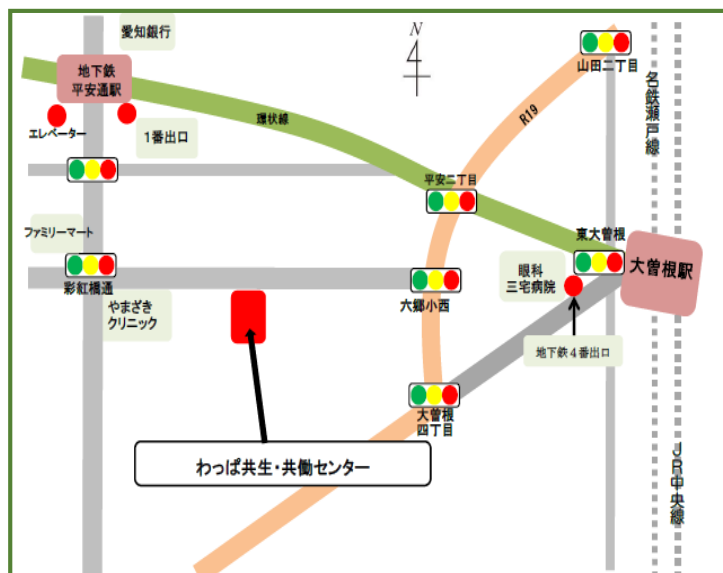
愛知銀行

N

地下鉄
平安通駅

エレベーター

1番出口

環状線

山田二丁目

R19

名鉄瀬戸線

平安二丁目

東大曽根

大曽根駅

ファミリーマート

彩紅橋通

やまざき
クリニック

大郷小西

眼科
三宅病院

地下鉄４番出口

大曽根
四丁目

わっぱ共生・共働センター

JR中央線